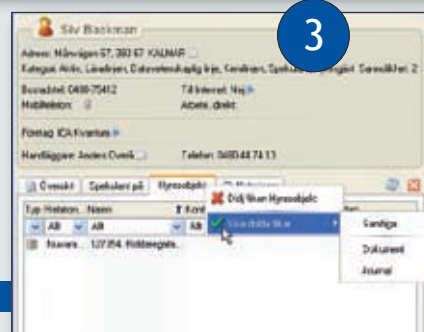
Siv Backman

3

Adress: Månvägen 67, 393 67 KALMAR

Kategori: Aktiv, Låneförare, Datorvetenskaplig linje, Seminarier, Spekulant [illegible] Samråd: 2

Bostadstel: 0480-75412

Till Internet: Nej

Mobiltelefon:

Arbete: direkt

Företag: ICA Kvantum

Handläggare: Anders Overik

Telefon: 0480 44 74 13

Översikt

Spekulant på

Hyresobjekt

Noteringar

Typ

Relation

Namn

Kont

All

All

All

Bovara...

127354, Hobbyegets...

Dölj fliken Hyresobjekt

Visa dolda flikar

Samtliga

Dokument

Journal